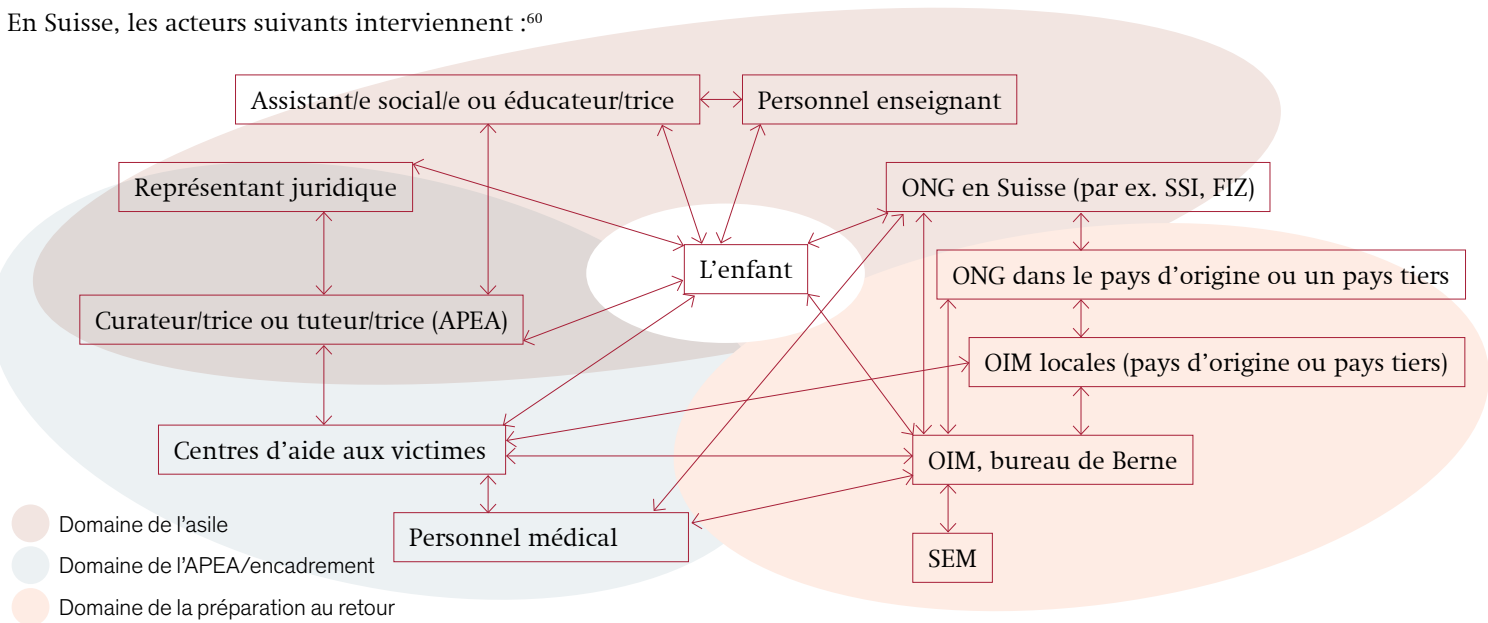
En Suisse, les acteurs suivants interviennent :$^{60}$

Assistant/e social/e ou éducateur/trice

Personnel enseignant

Représentant juridique

ONG en Suisse (par ex. SSI, FIZ)

L'enfant

ONG dans le pays d'origine ou un pays tiers

Curateur/trice ou tuteur/trice (APEA)

OIM locales (pays d'origine ou pays tiers)

Centres d'aide aux victimes

OIM, bureau de Berne

Personnel médical

SEM

Domaine de l'asile

Domaine de l'APEA/encadrement

Domaine de la préparation au retour